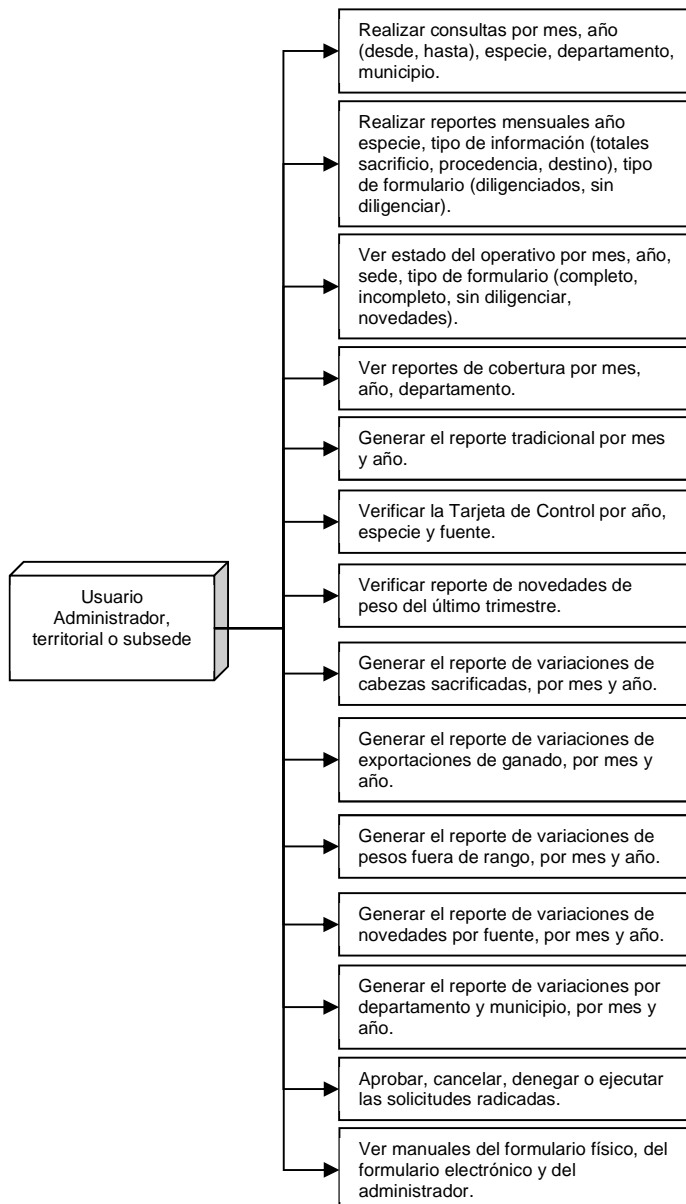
Usuario Administrador, territorial o subsede

Realizar consultas por mes, año (desde, hasta), especie, departamento, municipio.

Realizar reportes mensuales año especie, tipo de información (totales sacrificio, procedencia, destino), tipo de formulario (diligenciados, sin diligenciar).

Ver estado del operativo por mes, año, sede, tipo de formulario (completo, incompleto, sin diligenciar, novedades).

Ver reportes de cobertura por mes, año, departamento.

Generar el reporte tradicional por mes y año.

Verificar la Tarjeta de Control por año, especie y fuente.

Verificar reporte de novedades de peso del último trimestre.

Generar el reporte de variaciones de cabezas sacrificadas, por mes y año.

Generar el reporte de variaciones de exportaciones de ganado, por mes y año.

Generar el reporte de variaciones de pesos fuera de rango, por mes y año.

Generar el reporte de variaciones de novedades por fuente, por mes y año.

Generar el reporte de variaciones por departamento y municipio, por mes y año.

Aprobar, cancelar, denegar o ejecutar las solicitudes radicadas.

Ver manuales del formulario físico, del formulario electrónico y del administrador.